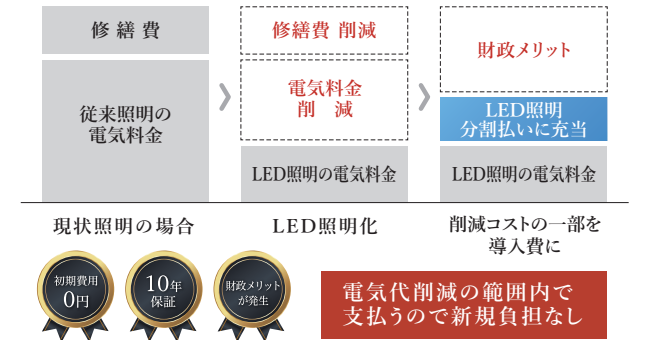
修繕費

従来照明の電気料金

修繕費 削減

電気料金 削 減

LED照明の電気料金

財政メリット

LED照明 分割払いに充当

LED照明の電気料金

現状照明の場合

LED照明化

削減コストの一部を導入費に

初期費用 0円

10年 保証

財政メリットが発生

電気代削減の範囲内で支払うので新規負担なし